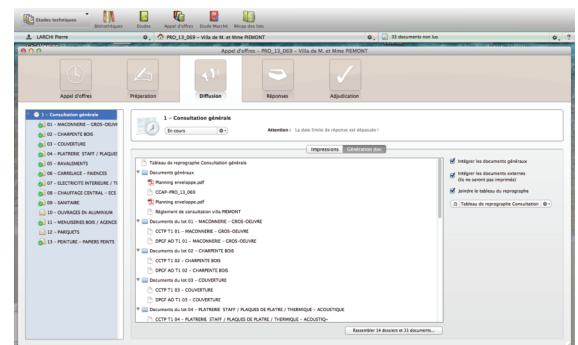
Etudes techniques | Bibliothèque | Etudes | Appel d'offres | Etude Marché | Récap des lots

LARCHI Pierre | PRO_13_069 - Villa de M. et Mme PIEMONT | 33 documents non lus

Appel d'offres - PRO_13_069 - Villa de M. et Mme PIEMONT

Appel d'offres | Préparation | Diffusion | Réponses | Adjudication

1 - Consultation générale
01 - MACONNERIE - GROS-OEUVR
02 - CHARPENTE BOIS
03 - COUVERTURE
04 - PLATRERIE STAFF / PLAQUES
05 - RAVALEMENTS
06 - CARRELAGE - FAIENCES
07 - ELECTRICITE INTERIEURE / TI
08 - CHAUFFAGE CENTRAL - ECS
09 - SANITAIRE
10 - OUVRAGES EN ALUMINIUM
11 - MENUISERIES BOIS / AGENCE
12 - PARQUETS
13 - PEINTURE - PAPIERS PEINTS

1 - Consultation générale
En cours
Attention : La date limite de réponse est dépassée !

Impressions | Génération doc

Tableau de reprographie Consultation générale
Documents généraux
Planning enveloppe.pdf
CCAP-PRO_13_069
Planning enveloppe.pdf
Règlement de consultation villa PIEMONT
Documents du lot 01 - MACONNERIE - GROS-OEUVRE
CCTP T1 01 - MACONNERIE - GROS-OEUVRE
DPGF AO T1 01 - MACONNERIE - GROS-OEUVRE
Documents du lot 02 - CHARPENTE BOIS
CCTP T1 02 - CHARPENTE BOIS
DPGF AO T1 02 - CHARPENTE BOIS
Documents du lot 03 - COUVERTURE
CCTP T1 03 - COUVERTURE
DPGF AO T1 03 - COUVERTURE
Documents du lot 04 - PLATRERIE STAFF / PLAQUES DE PLATRE / THERMIQUE - ACOUSTIQUE
CCTP T1 04 - PLATRERIE STAFF / PLAQUES DE PLATRE / THERMIQUE - ACOUSTIQ-

Intégrer les documents généraux
Intégrer les documents externes (ils ne seront pas imprimés)
Joindre le tableau du reprographe
Tableau de reprographie Consultation

Rassembler 14 dossiers et 31 documents...